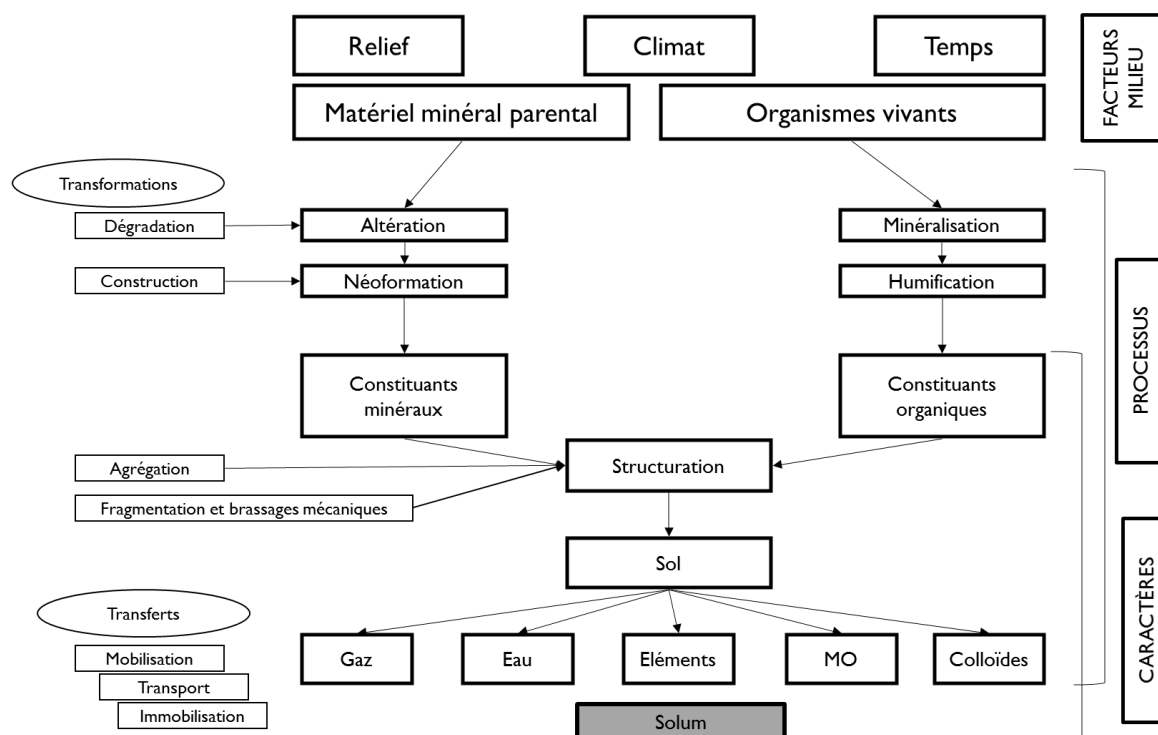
Relief
Climat
Temps
FACTEURS MILIEU
Matériel minéral parental
Organismes vivants
Transformations
Dégradation
Altération
Minéralisation
Construction
Néoformation
Humification
PROCESSUS
Constituants minéraux
Constituants organiques
Agrégation
Structuration
Fragmentation et brassages mécaniques
Sol
CARACTÈRES
Transferts
Mobilisation
Transport
Immobilisation
Gaz
Eau
Eléments
MO
Colloïdes
Solum